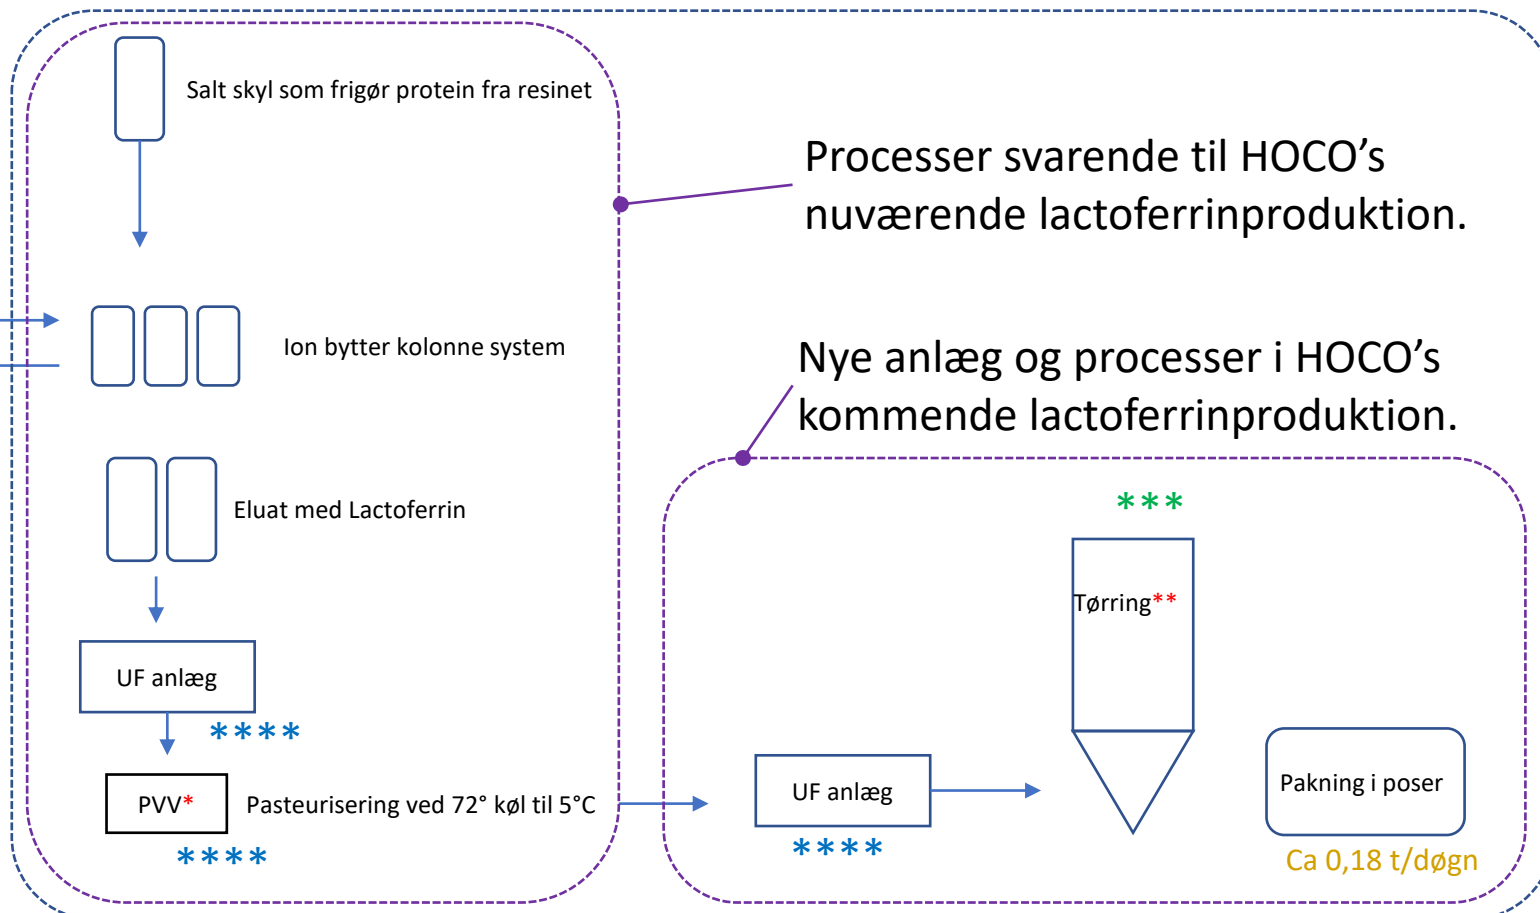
Salt skyl som frigør protein fra resinet

Processer svarende til HOCO's nuværende lactoferrinproduktion.

Ion bytter kolonne system

Nye anlæg og processer i HOCO's kommende lactoferrinproduktion.

Eluat med Lactoferrin

***

Tørring**

UF anlæg

****

PVV*

Pasteurisering ved 72° køl til 5°C

****

UF anlæg

****

Pakning i poser

Ca 0,18 t/døgn